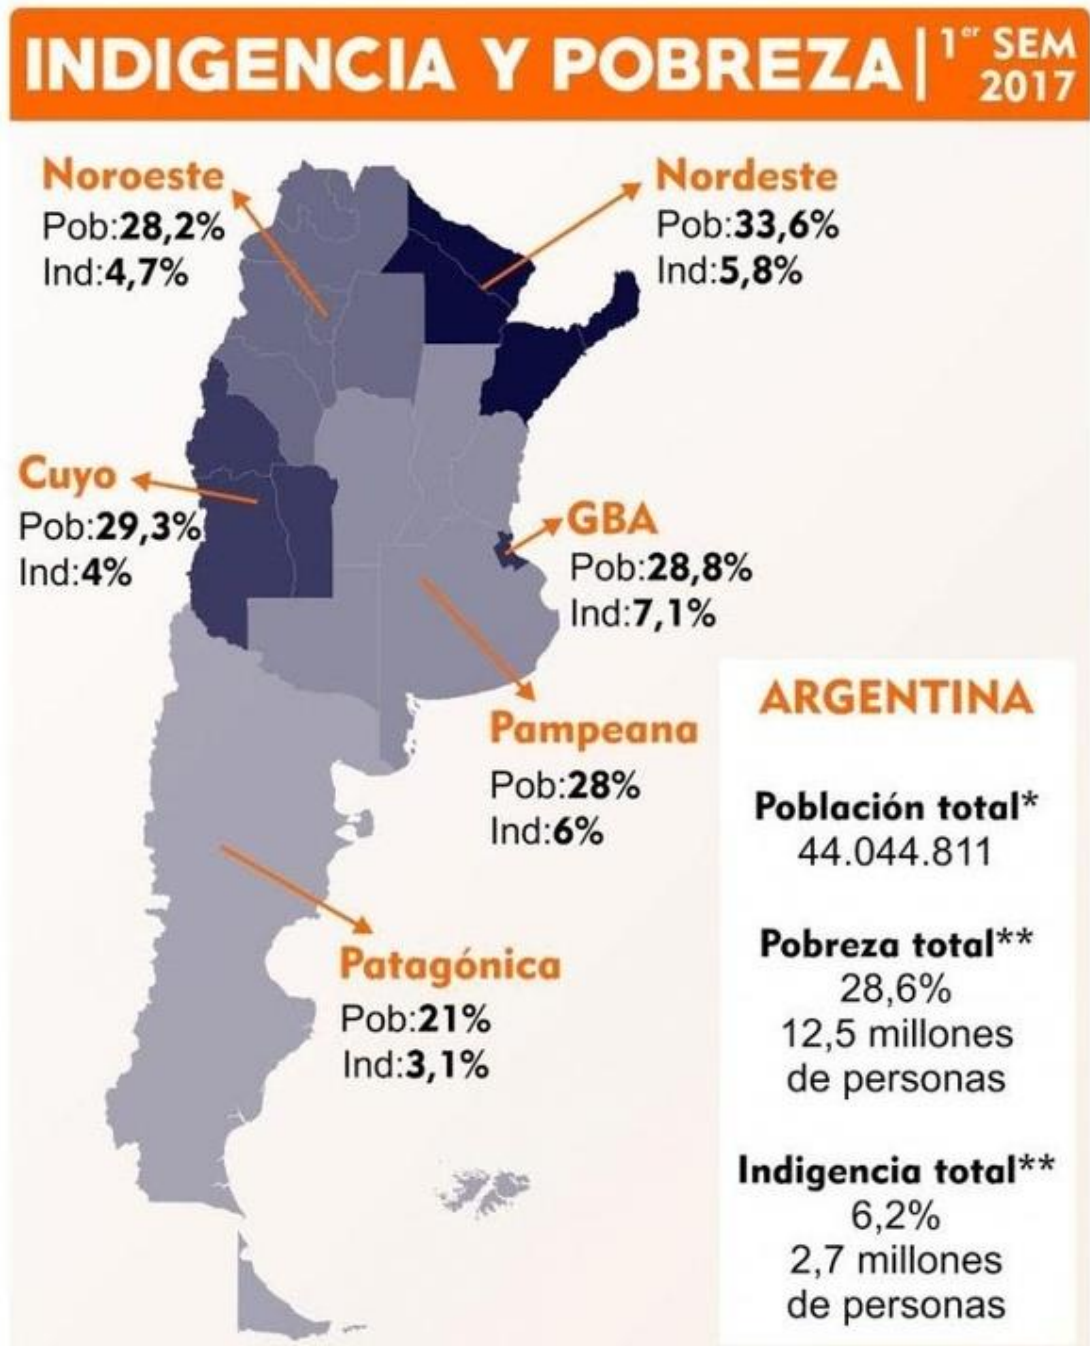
INDIGENCIA Y POBREZA | $1^{er}$ SEM 2017

Noroeste
Pob:28,2%
Ind:4,7%

Nordeste
Pob:33,6%
Ind:5,8%

Cuyo
Pob:29,3%
Ind:4%

GBA
Pob:28,8%
Ind:7,1%

Pampeana
Pob:28%
Ind:6%

Patagónica
Pob:21%
Ind:3,1%

ARGENTINA

Población total*
44.044.811

Pobreza total**
28,6%
12,5 millones de personas

Indigencia total**
6,2%
2,7 millones de personas